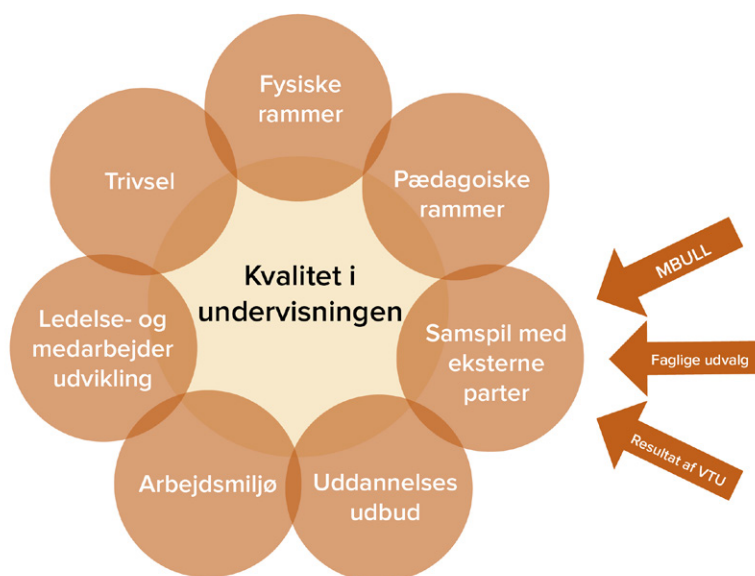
Fysiske rammer

Pædagoiske rammer

Samspil med eksterne parter

Uddannelses udbud

Arbejdsmiljø

Ledelse- og medarbejder udvikling

Trivsel

Kvalitet i undervisningen

MBULL

Faglige udvalg

Resultat af VTU